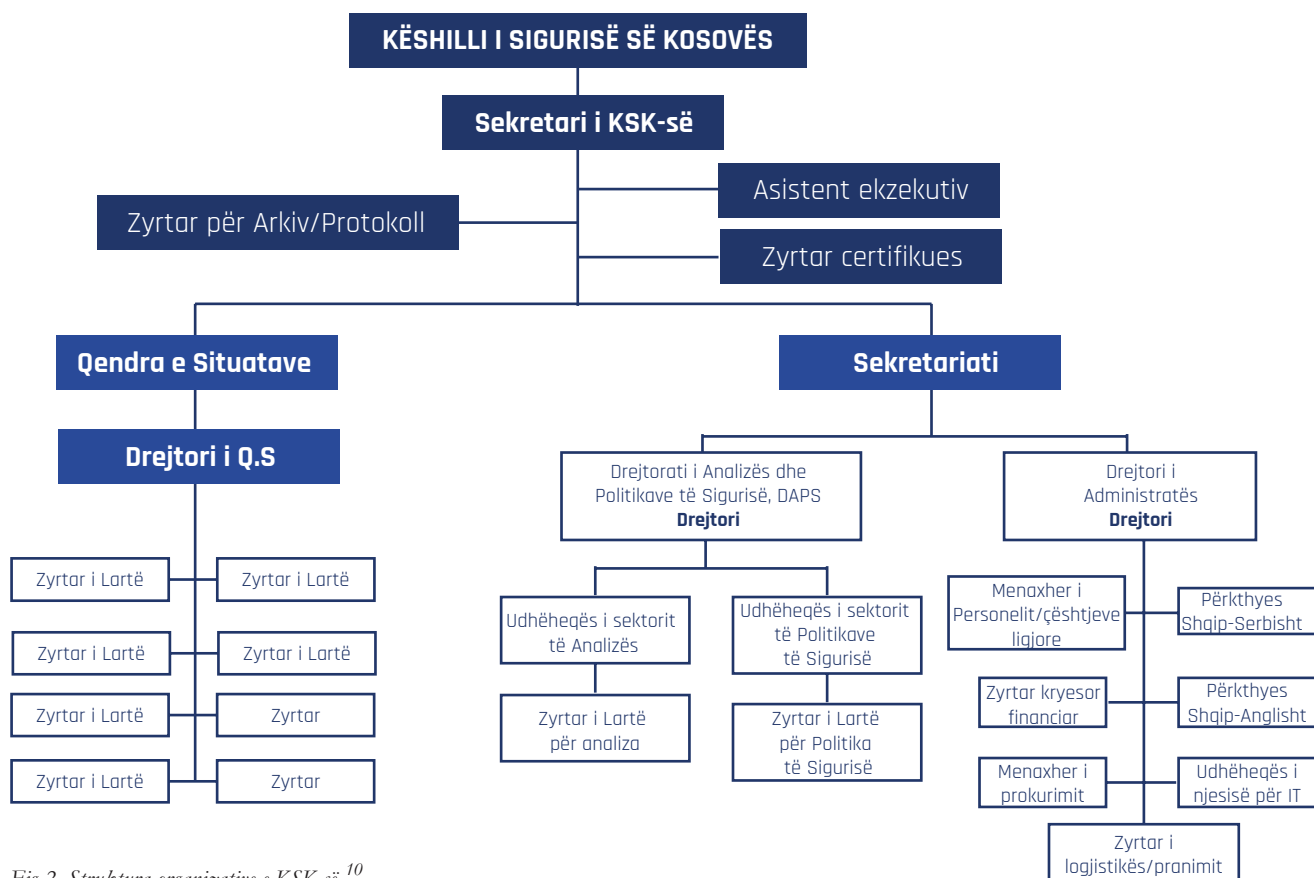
KËSHILLI I SIGURISË SË KOSOVËS

Sekretari i KSK-së

Asistent ekzekutiv

Zyrtar për Arkiv/Protokoll

Zyrtar certifikues

Qendra e Situatave

Sekretariati

Drejtori i Q.S

Drejtorati i Analizës dhe Politikave të Sigurisë, DAPS
Drejtori

Drejtori i Administratës
Drejtori

Zyrtar i Lartë

Zyrtar i Lartë

Zyrtar i Lartë

Zyrtar i Lartë

Zyrtar i Lartë

Zyrtar

Zyrtar i Lartë

Zyrtar

Udhëheqës i sektorit të Analizës

Udhëheqës i sektorit të Politikave të Sigurisë

Zyrtar i Lartë për analiza

Zyrtar i Lartë për Politika të Sigurisë

Menaxher i Personelit/çështjeve ligjore

Përkthyes Shqip-Serbisht

Zyrtar kryesor financiar

Përkthyes Shqip-Anglisht

Menaxher i prokurimit

Udhëheqës i njesisë për IT

Zyrtar i logjistikës/pranimit

Fig 2. Struktura organizative e KSK-së 10